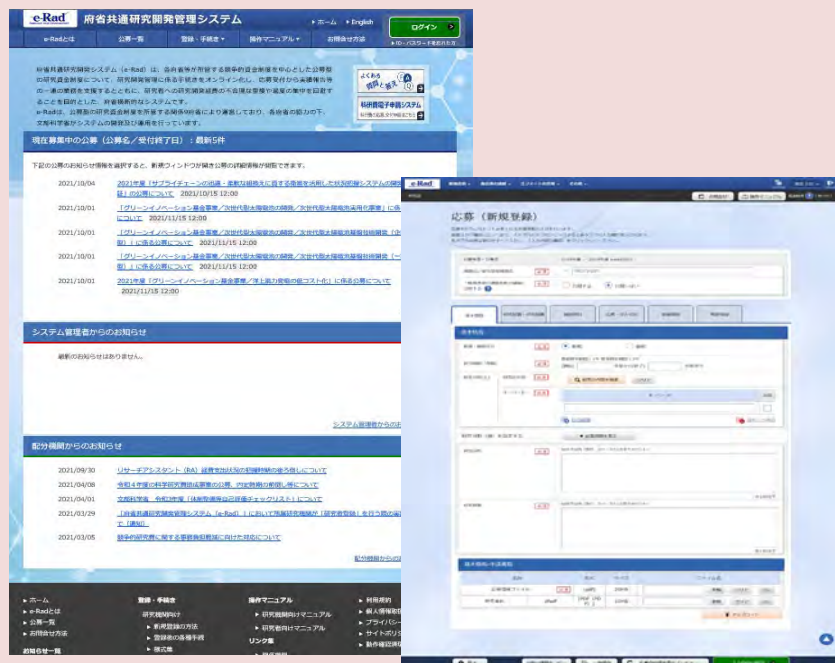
e-Rad 府省共通研究開発管理システム

▸ホーム ▸English

ログイン

e-Radとは　公募一覧　登録・手続き▾　操作マニュアル▾　お問合せ方法

▸ID・パスワードを忘れた方

府省共通研究開発管理システム（e-Rad）は、各府省等が所管する競争的資金制度を中心とした公募型の研究資金制度について、研究開発管理に係る手続きをオンライン化し、応募受付から採択課題の管理の一連の業務を支援するとともに、研究者への研究開発資金の不合理な重複や過度の集中を回避することを目的とした、府省横断的なシステムです。

e-Radは、公募型の研究資金制度を所管する関係府省が共同で運営しており、各府省の協力の下、文部科学省がシステムの開発及び運用を行っています。

よくある質問と答え

科研費電子申請システム

現在募集中の公募（公募名／受付終了日）：最新5件

下記の公募のお知らせ情報を選択すると、新規ウィンドウが開き公募の詳細情報が閲覧できます。

2021/10/04　2021年度「サプライチェーンの迅速・柔軟な組換えに資する需要を活用した状況把握システムの開発」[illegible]に係る公募について　2021/10/15 12:00

2021/10/01　「グリーンイノベーション基金事業／次世代型太陽電池の開発／次世代型太陽電池実用化事業」に係る公募について　2021/11/15 12:00

2021/10/01　「グリーンイノベーション基金事業／次世代型太陽電池の開発／次世代型太陽電池基盤技術開発（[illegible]」に係る公募について　2021/11/15 12:00

2021/10/01　「グリーンイノベーション基金事業／次世代型太陽電池の開発／次世代型太陽電池基盤技術開発（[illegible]」に係る公募について　2021/11/15 12:00

2021/10/01　2021年度「グリーンイノベーション基金事業／洋上風力発電の低コスト化」に係る公募について　2021/11/15 12:00

システム管理者からのお知らせ

最新のお知らせはありません。

システム管理者からの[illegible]

配分機関からのお知らせ

2021/09/30　リサーチアシスタント（RA）経費支出状況の把握時期の見合わせについて

2021/04/08　令和4年度以降科学研究費助成事業の公募、内定時期の前倒し等について

2021/04/01　文部科学省　令和3年度「体制整備等自己評価チェックリスト」について

2021/03/29　「府省共通研究開発管理システム（e-Rad）」において所属研究機関が「研究者登録」を行う際の留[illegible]て（通知）

2021/03/05　競争的研究費に関する事務負担軽減に向けた対応について

配分機関からの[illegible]

▸ホーム
▸e-Radとは
▸公募一覧
▸お問合せ方法

登録・手続き
研究機関向け
▸新規登録の方法
▸登録後の各種手続
▸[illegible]

操作マニュアル
▸研究機関向けマニュアル
▸研究者向けマニュアル
リンク集

▸利用規約
▸個人情報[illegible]
▸プライバシー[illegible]
▸サイトポリシ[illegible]
▸動作確認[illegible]

お知らせ一覧

応募（新規登録）